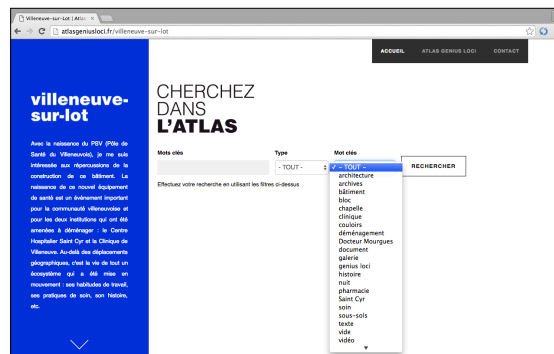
Villeneuve-sur-Lot | Atlas ×

atlasgeniusloci.fr/villeneuve-sur-lot

ACCUEIL ATLAS GENIUS LOCI CONTACT

villeneuve-sur-lot

Avec la naissance du PSV (Pôle de Santé du Villeneuvois), je me suis intéressée aux répercussions de la construction de ce bâtiment. La naissance de ce nouvel équipement de santé est un événement important pour la communauté villeneuvoise et pour les deux institutions qui ont été amenées à déménager : le Centre Hospitalier Saint Cyr et la Clinique de Villeneuve. Au-delà des déplacements géographiques, c'est la vie de tout un écosystème qui a été mise en mouvement : ses habitudes de travail, ses pratiques de soin, son histoire, etc.

CHERCHEZ
DANS
L'ATLAS

Mots clés

Type
- TOUT -

Mot clés
✓ - TOUT -
architecture
archives
bâtiment
bloc
chapelle
clinique
couloirs
déménagement
Docteur Mourgues
document
galerie
genius loci
histoire
nuit
pharmacie
Saint Cyr
soin
sous-sols
texte
vide
vidéo

RECHERCHER

Effectuez votre recherche en utilisant les filtres ci-dessus